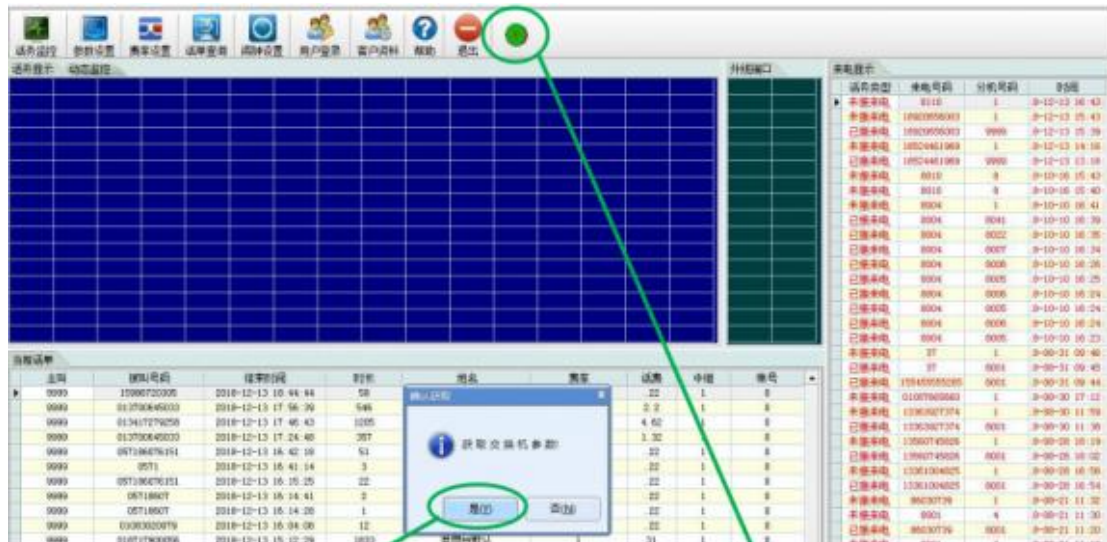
话务监控 参数设置 费率设置 话单查询 闹钟设置 用户登录 客户资料 帮助 退出

话务显示 动态监控

外线端口

来电显示

| 话务类型 | 来电号码 | 分机号码 | 时间 |
|---|---|---|---|
| 未接来电 | 8010 | 1 | 8-12-13 16:43 |
| 未接来电 | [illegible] | 1 | 8-12-13 15:43 |
| 已接来电 | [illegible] | 9999 | 8-12-13 15:39 |
| 未接来电 | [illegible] | 1 | 8-12-13 14:16 |
| 已接来电 | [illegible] | 9999 | 8-12-13 13:18 |
| 未接来电 | 8010 | 8 | 8-10-16 15:43 |
| 未接来电 | 8010 | 8 | 8-10-16 15:40 |
| 未接来电 | 8004 | 1 | 8-10-16 16:41 |
| 已接来电 | 8004 | 8041 | 8-10-16 16:39 |
| 已接来电 | 8004 | 8022 | 8-10-16 16:35 |
| 已接来电 | 8004 | 8007 | 8-10-16 16:34 |
| 已接来电 | 8004 | 8006 | 8-10-16 16:26 |
| 已接来电 | 8004 | 8005 | 8-10-16 16:25 |
| 已接来电 | 8004 | 8006 | 8-10-16 16:24 |
| 已接来电 | 8004 | 8005 | 8-10-16 16:24 |
| 已接来电 | 8004 | 8006 | 8-10-16 16:24 |
| 已接来电 | 8004 | 8005 | 8-10-16 16:23 |
| 未接来电 | 37 | 1 | 8-09-31 09:46 |
| 已接来电 | 37 | 8001 | 8-09-31 09:45 |
| 已接来电 | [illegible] | 8001 | 8-09-31 09:44 |
| 未接来电 | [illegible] | 1 | 8-09-30 17:12 |
| 未接来电 | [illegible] | 1 | 8-09-30 11:59 |
| 已接来电 | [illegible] | 8001 | 8-09-30 11:36 |
| 未接来电 | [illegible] | 1 | 8-09-28 16:19 |
| 已接来电 | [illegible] | 8001 | 8-09-28 16:02 |
| 未接来电 | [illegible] | 1 | 8-09-28 16:56 |
| 已接来电 | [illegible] | 8001 | 8-09-28 16:54 |
| 未接来电 | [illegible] | 1 | 8-09-21 11:32 |
| 未接来电 | 8001 | 4 | 8-09-21 11:30 |
| 已接来电 | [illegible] | 8001 | 8-09-21 11:30 |

当前话单

| 主叫 | 被叫号码 | 结束时间 | 时长 | 地名 | 费率 | 话费 | 中继 | 帐号 |
|---|---|---|---|---|---|---|---|---|
| 9999 | 15986720305 | 2018-12-13 18:44:44 | 58 | | | .22 | 1 | 8 |
| 9999 | 013730645033 | 2018-12-13 17:56:39 | 546 | | | 2.2 | 1 | 8 |
| 9999 | 013417279258 | 2018-12-13 17:46:43 | 1285 | | | 4.62 | 1 | 8 |
| 9999 | 013730645033 | 2018-12-13 17:24:48 | 357 | | | 1.32 | | 8 |
| 9999 | 057186676151 | 2018-12-13 16:42:16 | 51 | | | .22 | 1 | 8 |
| 9999 | 0571 | 2018-12-13 16:41:14 | 3 | | | .22 | 1 | 8 |
| 9999 | 057186676151 | 2018-12-13 16:15:25 | 22 | | | .22 | 1 | 8 |
| 9999 | 05718607 | 2018-12-13 16:14:41 | 2 | | | .22 | 1 | 8 |
| 9999 | 05718607 | 2018-12-13 16:14:26 | 1 | | | .22 | 1 | 8 |
| 9999 | 01083020079 | 2018-12-13 16:04:08 | 12 | | | .22 | 1 | 8 |

确认获取

获取交换机参数!

是(Y) 否(N)